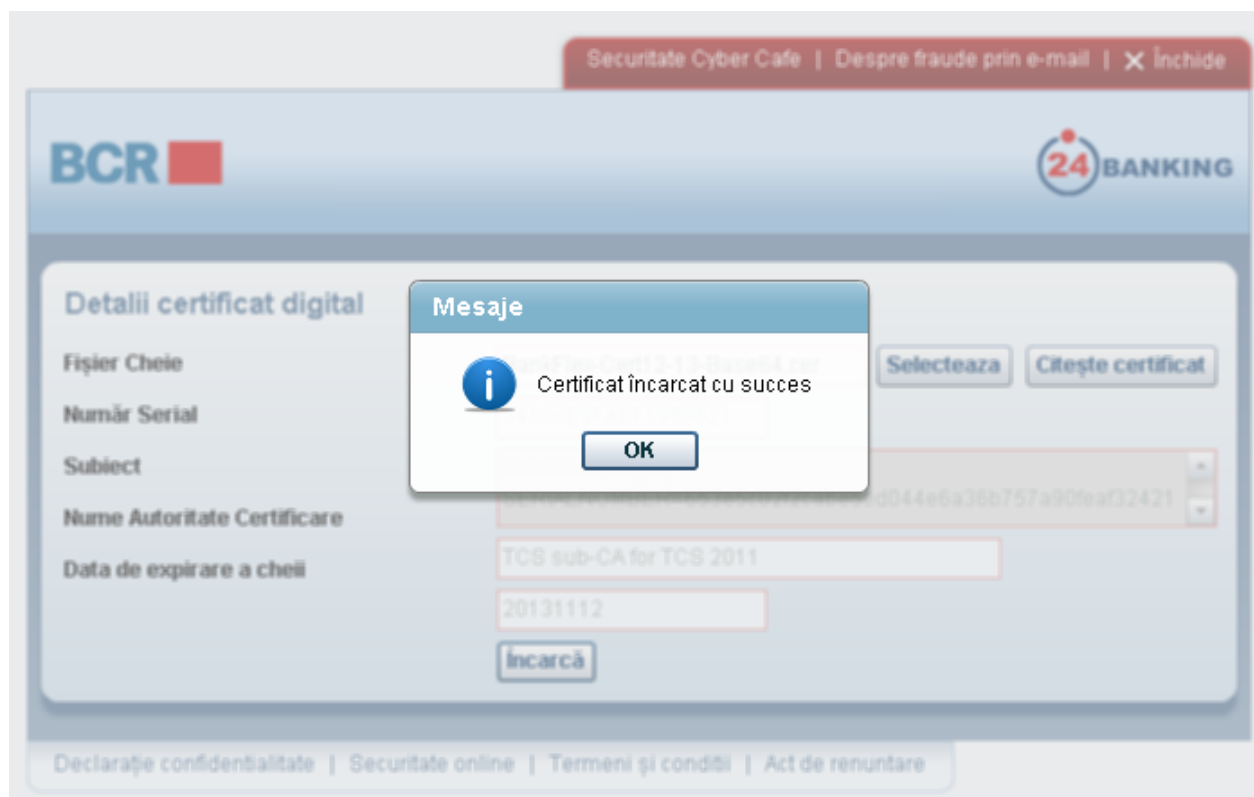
Securitate Cyber Cafe | Despre fraude prin e-mail | ✕ Închide

BCR

24 BANKING

Detalii certificat digital

Fişier Cheie

Număr Serial

Subiect

Nume Autoritate Certificare

Data de expirare a cheii

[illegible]

Selecteaza

Citeşte certificat

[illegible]

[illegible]d044e6a36b757a90feaf32421

TCS sub-CA for TCS 2011

20131112

Încarcă

Mesaje

Certificat încarcat cu succes

OK

Declaraţie confidenţialitate | Securitate online | Termeni şi condiţii | Act de renuntare